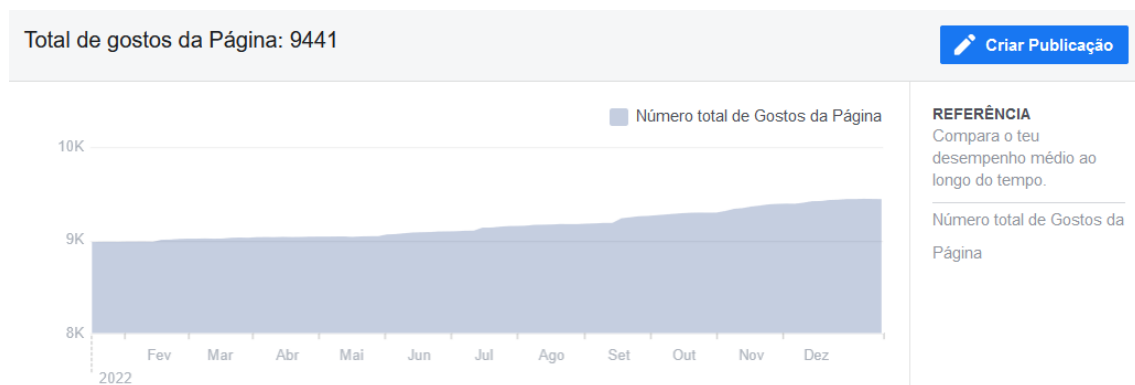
Total de gostos da Página: 9441

Criar Publicação

Número total de Gostos da Página

10K

9K

8K

Fev Mar Abr Mai Jun Jul Ago Set Out Nov Dez

2022

REFERÊNCIA

Compara o teu desempenho médio ao longo do tempo.

Número total de Gostos da Página